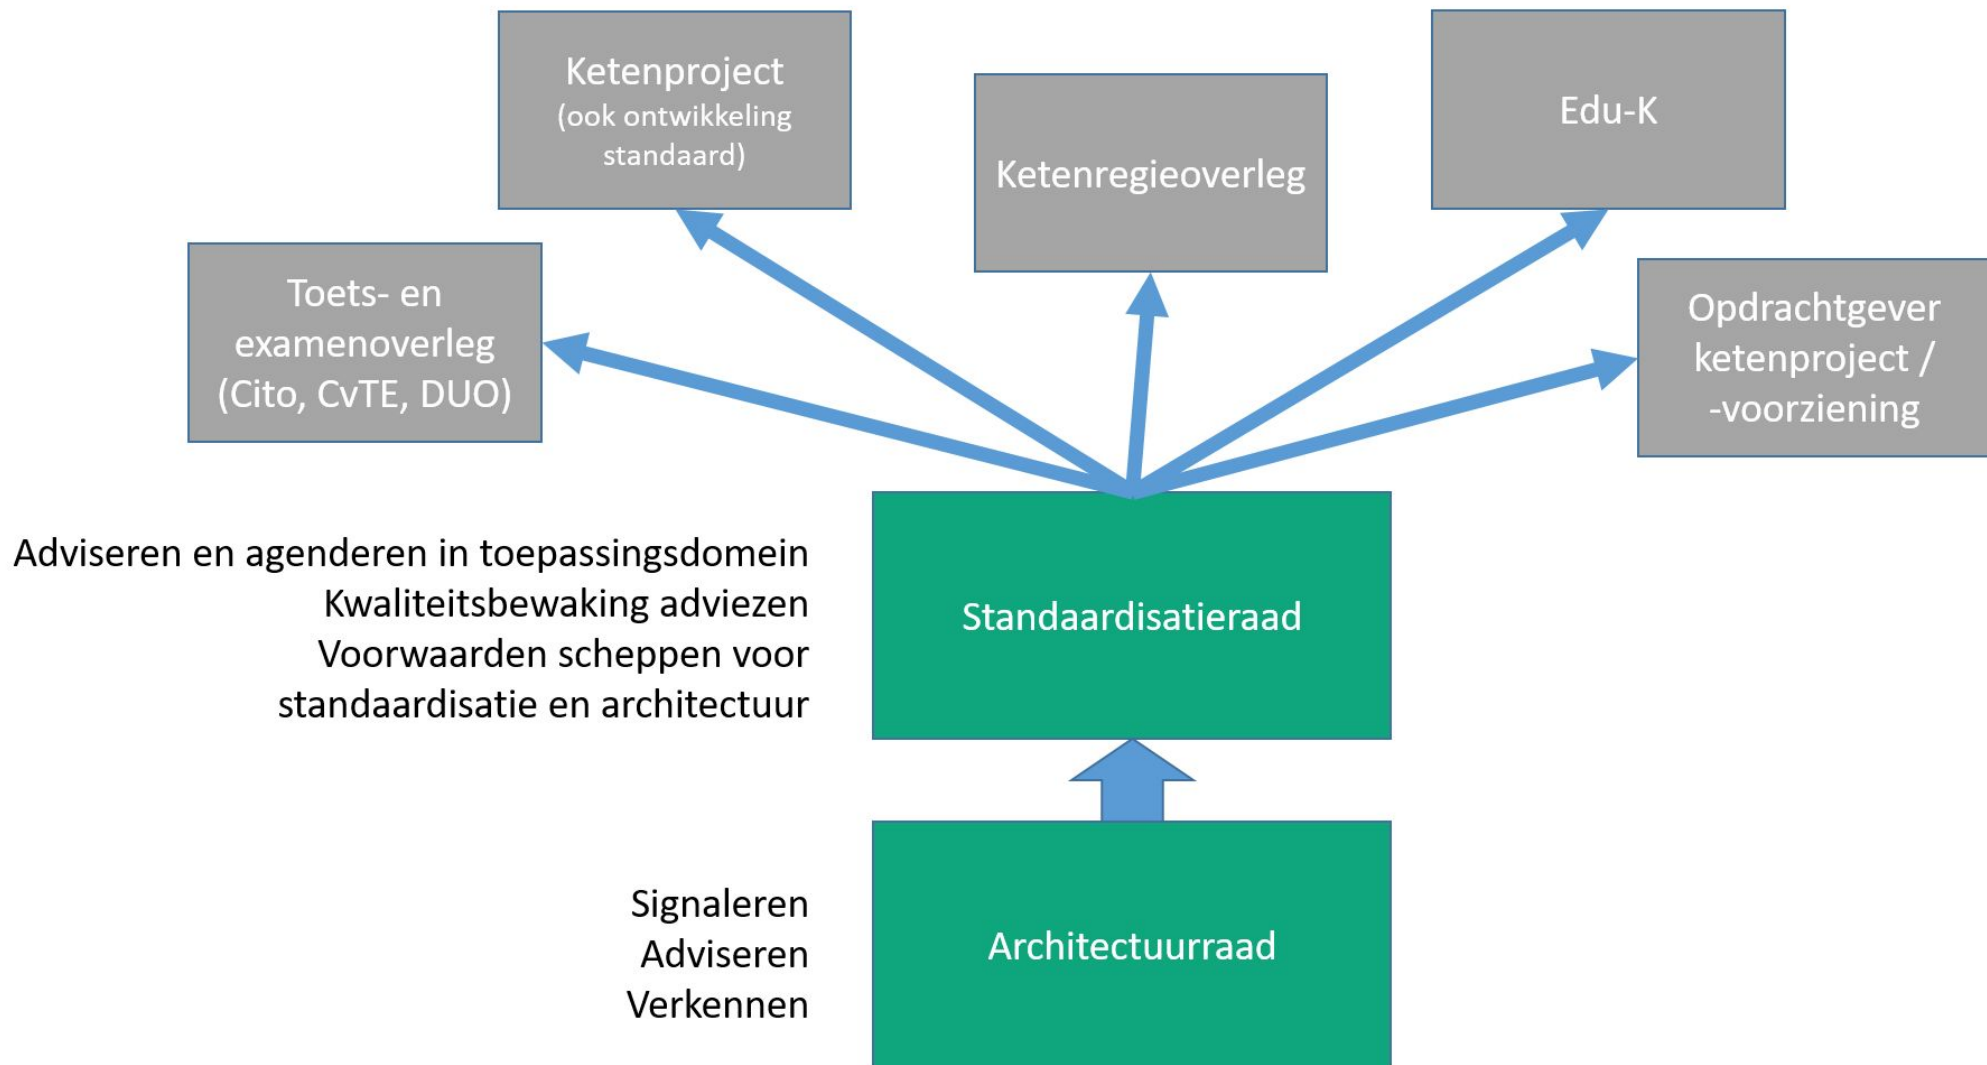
Ketenproject
(ook ontwikkeling standaard)

Ketenregieoverleg

Edu-K

Toets- en examenoverleg (Cito, CvTE, DUO)

Opdrachtgever ketenproject / -voorziening

Adviseren en agenderen in toepassingsdomein
Kwaliteitsbewaking adviezen
Voorwaarden scheppen voor standaardisatie en architectuur

Standaardisatieraad

Signaleren
Adviseren
Verkennen

Architectuurraad